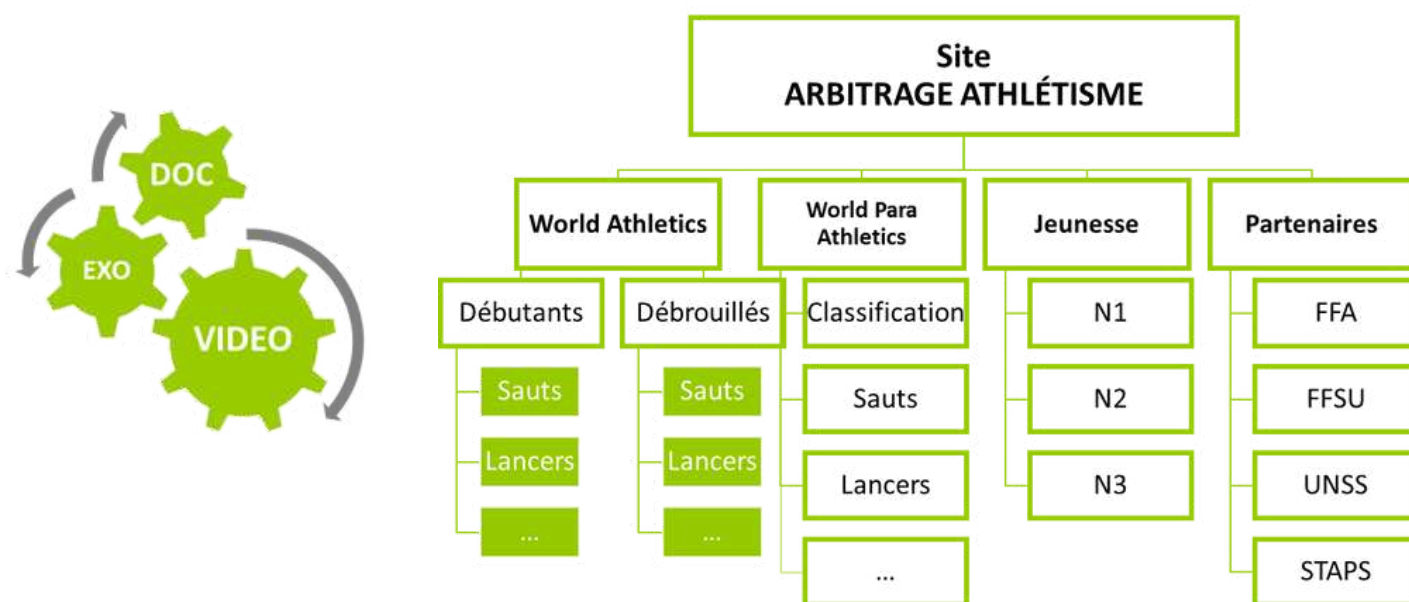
DOC
EXO
VIDEO

Site
ARBITRAGE ATHLÉTISME

World Athletics

Débutants
Sauts
Lancers
...

Débrouillés
Sauts
Lancers
...

World Para Athletics
Classification
Sauts
Lancers
...

Jeunesse
N1
N2
N3

Partenaires
FFA
FFSU
UNSS
STAPS